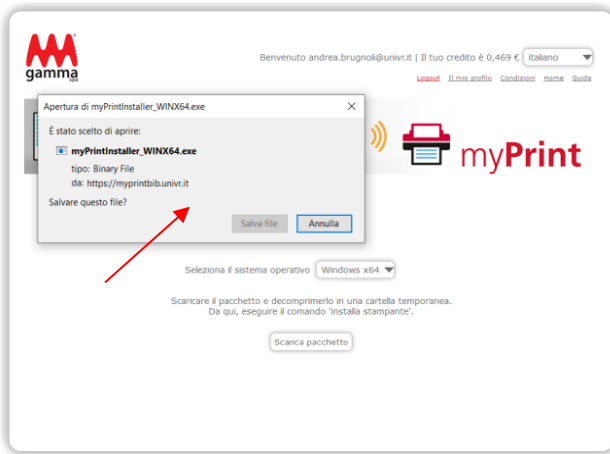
gamma spa

Benvenuto andrea.brugnoli@univr.it | Il tuo credito è 0,469 € italiano

Logout Il mio profilo Condizioni Home Guida

Apertura di myPrintInstaller_WINX64.exe

È stato scelto di aprire:

myPrintInstaller_WINX64.exe

tipo: Binary File
da: https://myprintbib.univr.it

Salvare questo file?

Salva file Annulla

myPrint

Seleziona il sistema operativo Windows x64

Scaricare il pacchetto e decomprimerlo in una cartella temporanea.
Da qui, eseguire il comando 'installa stampante'.

Scarica pacchetto